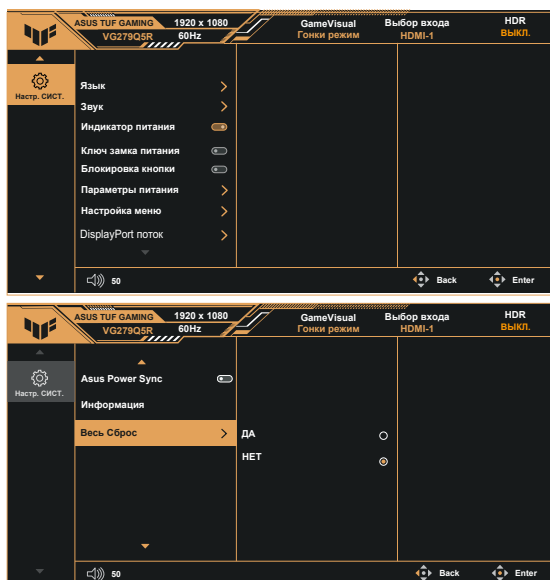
ASUS TUF GAMING 1920 x 1080
VG279Q5R 60Hz

GameVisual
Гонки режим

Выбор входа
HDMI-1

HDR
ВЫКЛ.

Настр. СИСТ.

Язык
Звук
Индикатор питания
Ключ замка питания
Блокировка кнопки
Параметры питания
Настройка меню
DisplayPort поток

50
Back
Enter

ASUS TUF GAMING 1920 x 1080
VG279Q5R 60Hz

GameVisual
Гонки режим

Выбор входа
HDMI-1

HDR
ВЫКЛ.

Настр. СИСТ.

Asus Power Sync
Информация
Весь Сброс

ДА
НЕТ

50
Back
Enter